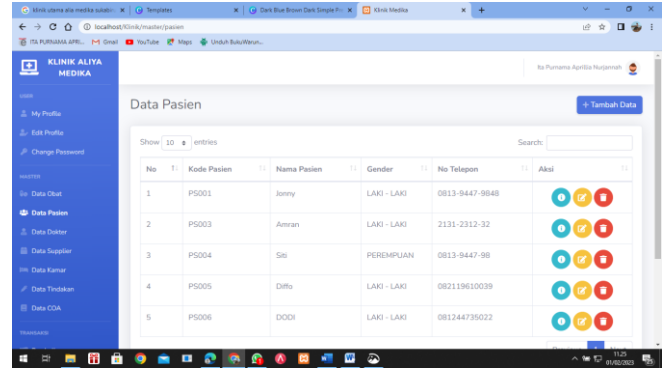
klinik utama alia medika sukabu × | Templates × | Dark Blue Brown Dark Simple Ro × | Klinik Medika × | +

localhost/klinik/master/pasien

ITA PURNAMA APRIL... Gmail YouTube Maps Unduh BukuWarun...

KLINIK ALIYA MEDIKA

Ita Purnama Aprilia Nurjannah

USER

My Profile

Edit Profile

Change Password

MASTER

Data Obat

Data Pasien

Data Dokter

Data Supplier

Data Kamar

Data Tindakan

Data COA

TRANSAKSI

Data Pasien

+ Tambah Data

Show 10 entries

Search:

| No | Kode Pasien | Nama Pasien | Gender | No Telepon | Aksi |
|---|---|---|---|---|---|
| 1 | PS001 | Jonny | LAKI - LAKI | 0813-9447-9848 | |
| 2 | PS003 | Amran | LAKI - LAKI | 2131-2312-32 | |
| 3 | PS004 | Siti | PEREMPUAN | 0813-9447-98 | |
| 4 | PS005 | Diffo | LAKI - LAKI | 082119610039 | |
| 5 | PS006 | DODI | LAKI - LAKI | 081244735022 | |

11.25
01/02/2023